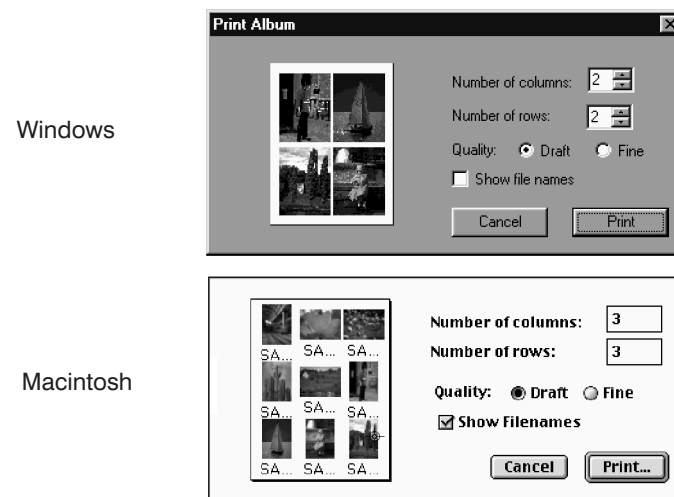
Windows

Print Album

Number of columns: 2

Number of rows: 2

Quality: Draft Fine

Show file names

Cancel

Print

Macintosh

SA... SA... SA...

SA... SA... SA...

SA... SA... SA...

Number of columns: 3

Number of rows: 3

Quality: Draft Fine

Show Filenames

Cancel

Print...